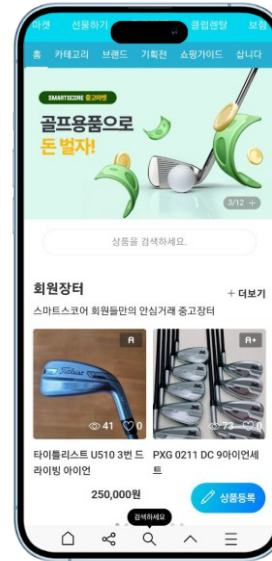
마켓 선물하기 클럽렌탈 보험

홈 카테고리 브랜드 기획전 쇼핑가이드 삽니다

SMARTSCORE 중고마켓

골프용품으로 돈 벌자!

3/12 +

상품을 검색하세요.

회원장터

+ 더보기

스마트스코어 회원들만의 안심거래 중고장터

A

A+

41 0

73 0

타이틀리스트 U510 3번 드라이빙 아이언

PXG 0211 DC 9아이언세트

250,000원

상품등록

검색하세요